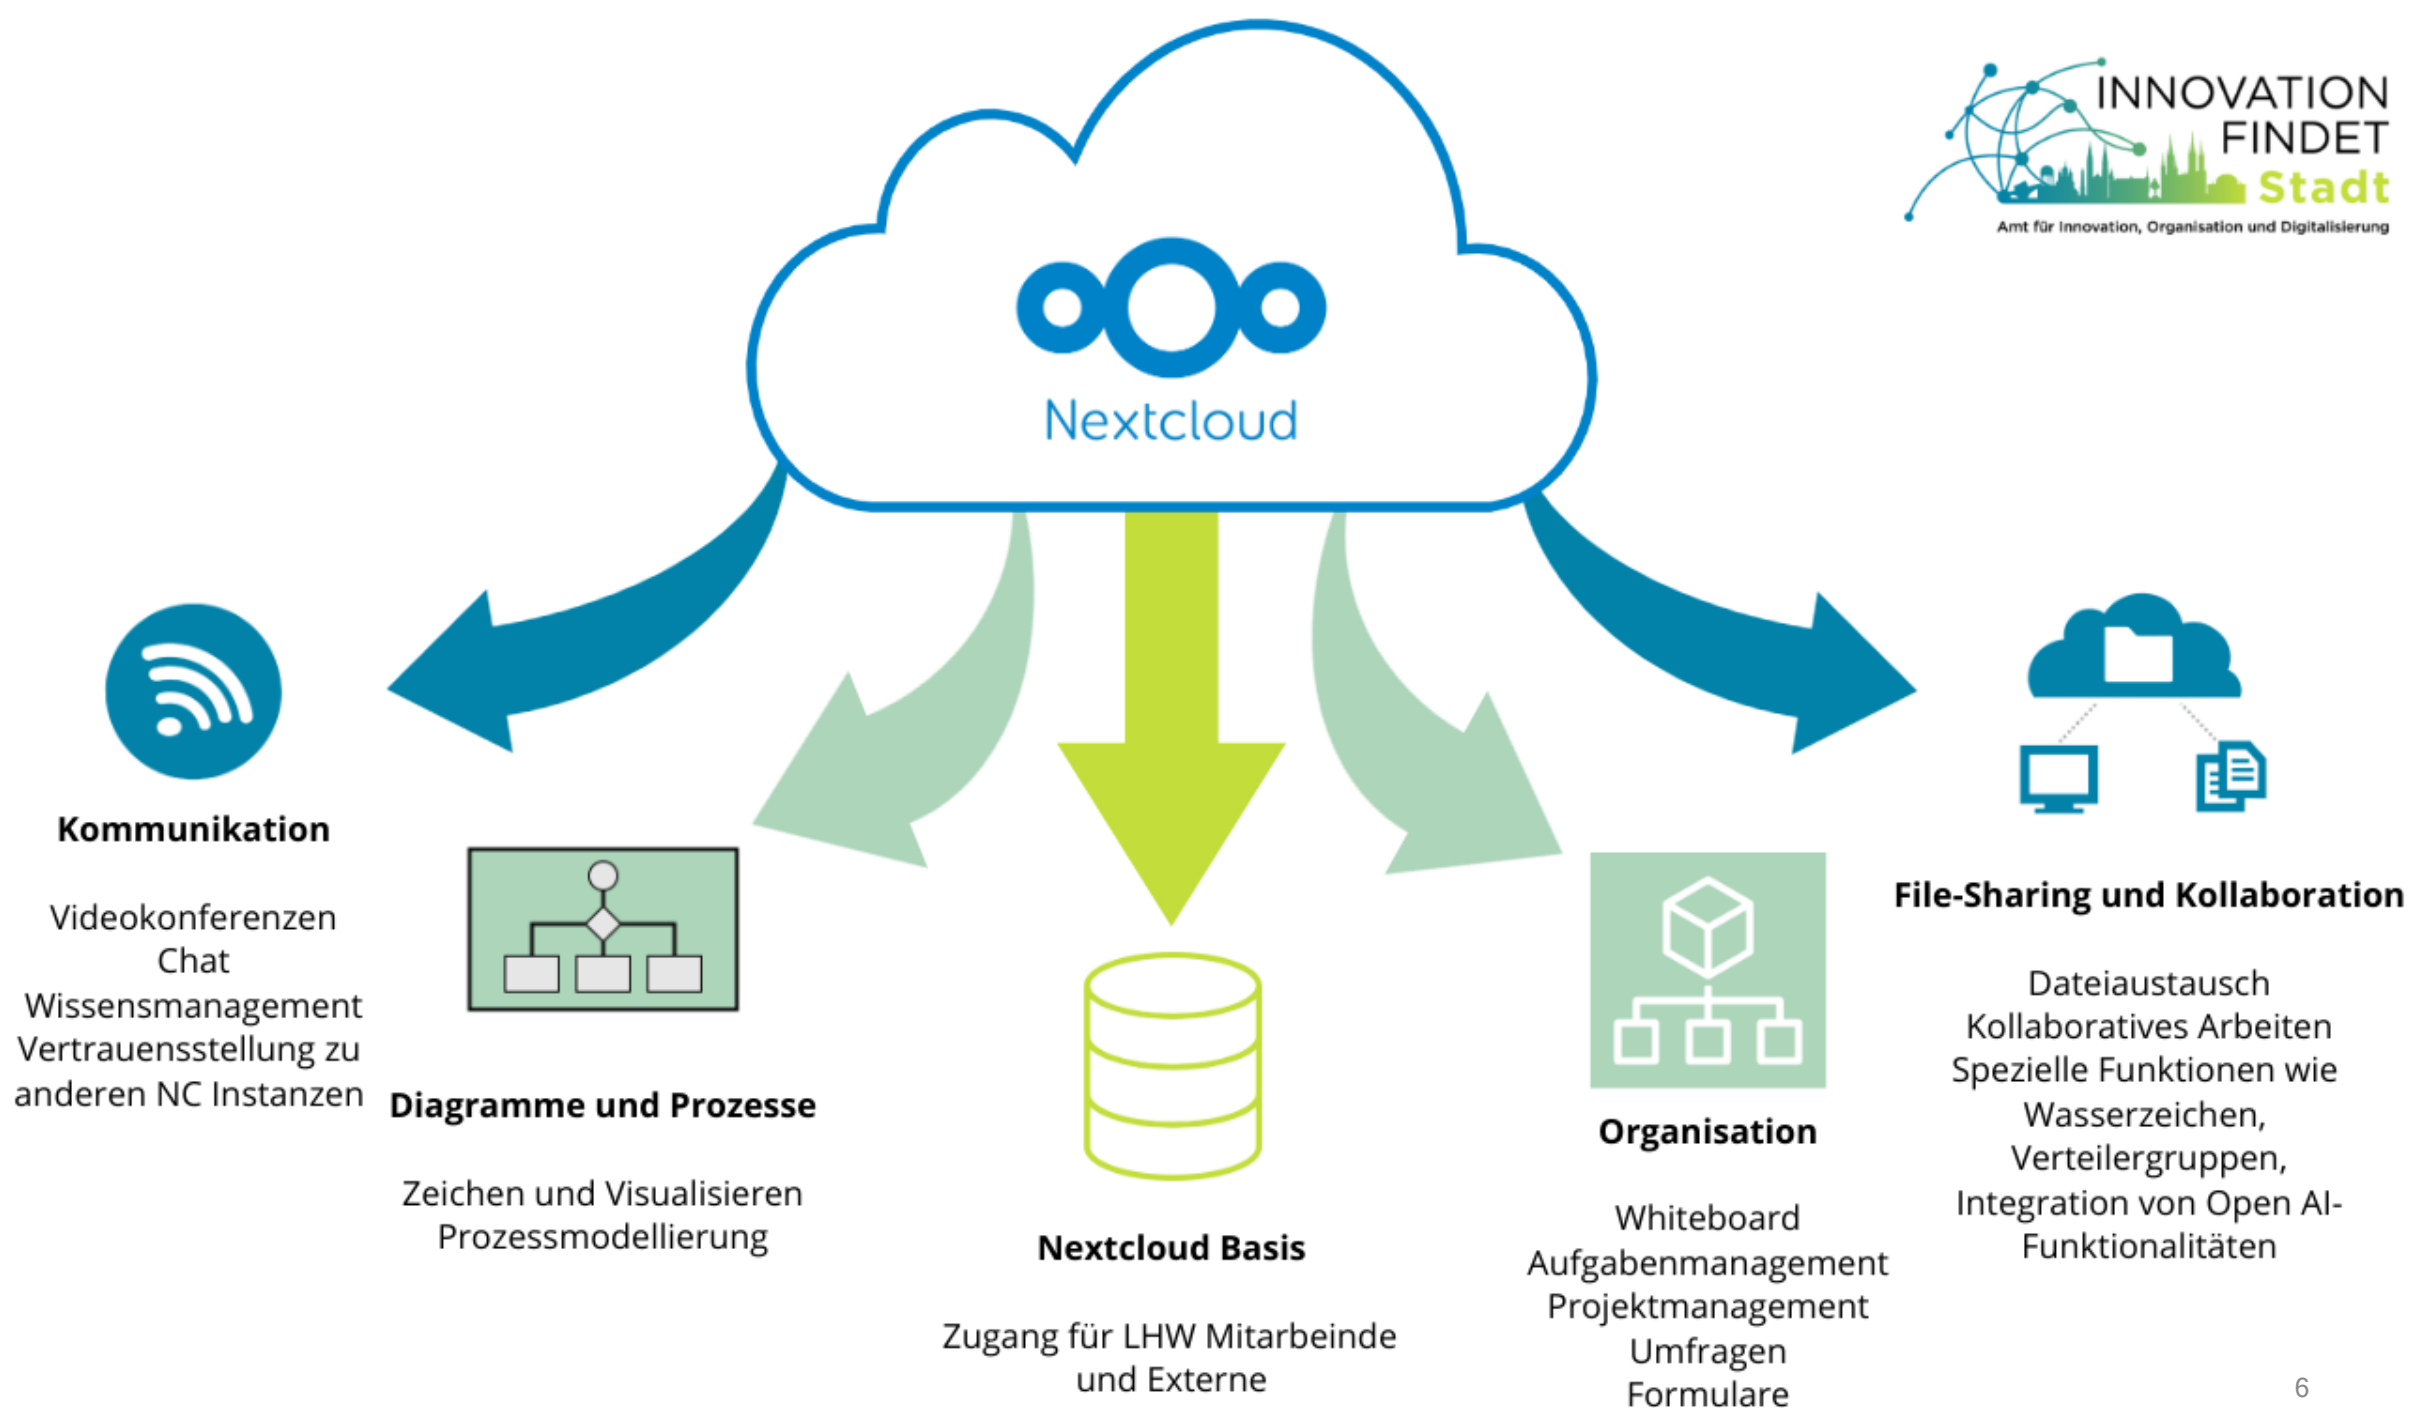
INNOVATION FINDET Stadt
Amt für Innovation, Organisation und Digitalisierung

Nextcloud

Kommunikation

Videokonferenzen
Chat
Wissensmanagement
Vertrauensstellung zu anderen NC Instanzen

Diagramme und Prozesse

Zeichen und Visualisieren
Prozessmodellierung

Nextcloud Basis

Zugang für LHW Mitarbeinde und Externe

Organisation

Whiteboard
Aufgabenmanagement
Projektmanagement
Umfragen
Formulare

File-Sharing und Kollaboration

Dateiaustausch
Kollaboratives Arbeiten
Spezielle Funktionen wie Wasserzeichen, Verteilergruppen, Integration von Open AI-Funktionalitäten

6